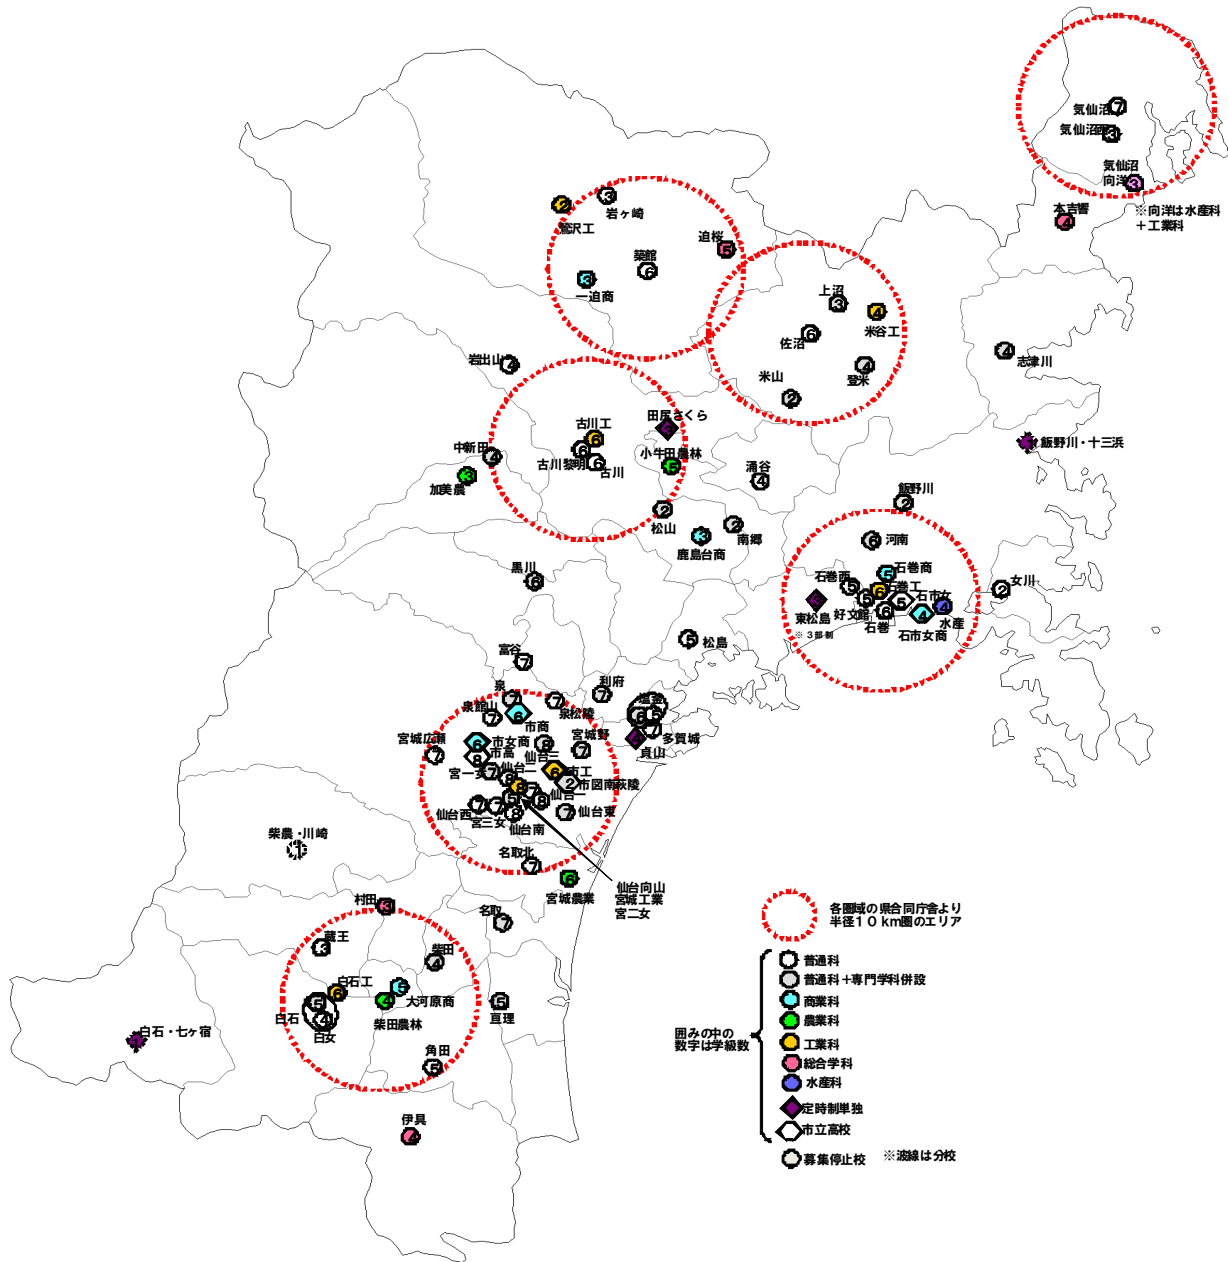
気仙沼 7
気仙沼西 3
気仙沼向洋 3
※向洋は水産科＋工業科
本吉響 4

2 岩ヶ崎 3
鶯沢工
築館 6
迫桜 5
一迫商 3

上沼 3
米谷工 4
佐沼 6
登米 4
米山 2

志津川 4

岩出山 4
古川工 6
田尻さくら 4
中新田 4
古川黎明 6
古川 6
小牛田農林 5
加美農 3
涌谷 4
松山 2
南郷 2
鹿島台商 3
飯野川・十三浜
飯野川 2

河南 6
石巻商 5
石巻西 6
石巻工 6
石市女 5
東松島 4
好文館 6
石巻 6
水産 4
石市女商 4
※3部制
女川 2

黒川 6
松島 5
富谷 7
利府 7
泉 7
塩釜 6 5
泉館山 7
泉松陵 7
市商 6
多賀城 7
宮城広瀬 7
市女商 6
宮城野 7
市高 8
仙台三 8
貞山 4
宮一女 7
仙台一 8
市工 6
市図南萩陵 2
仙台二 7
仙台西 7
宮三女 7
仙台東 7
仙台南 8
名取北 7
柴農・川崎 1
宮城農業 6
仙台向山
宮城工業
宮二女
村田 3
名取 7
蔵王 3
柴田 4
白石工 6
5
白石 5
4
大河原商
白女 4
柴田農林
亘理 5
白石・七ヶ宿 1
角田 5
伊具 4

各圏域の県合同庁舎より半径10km圏のエリア
普通科
普通科＋専門学科併設
商業科
農業科
工業科
総合学科
水産科
定時制単独
市立高校
募集停止校
囲みの中の数字は学級数
※波線は分校